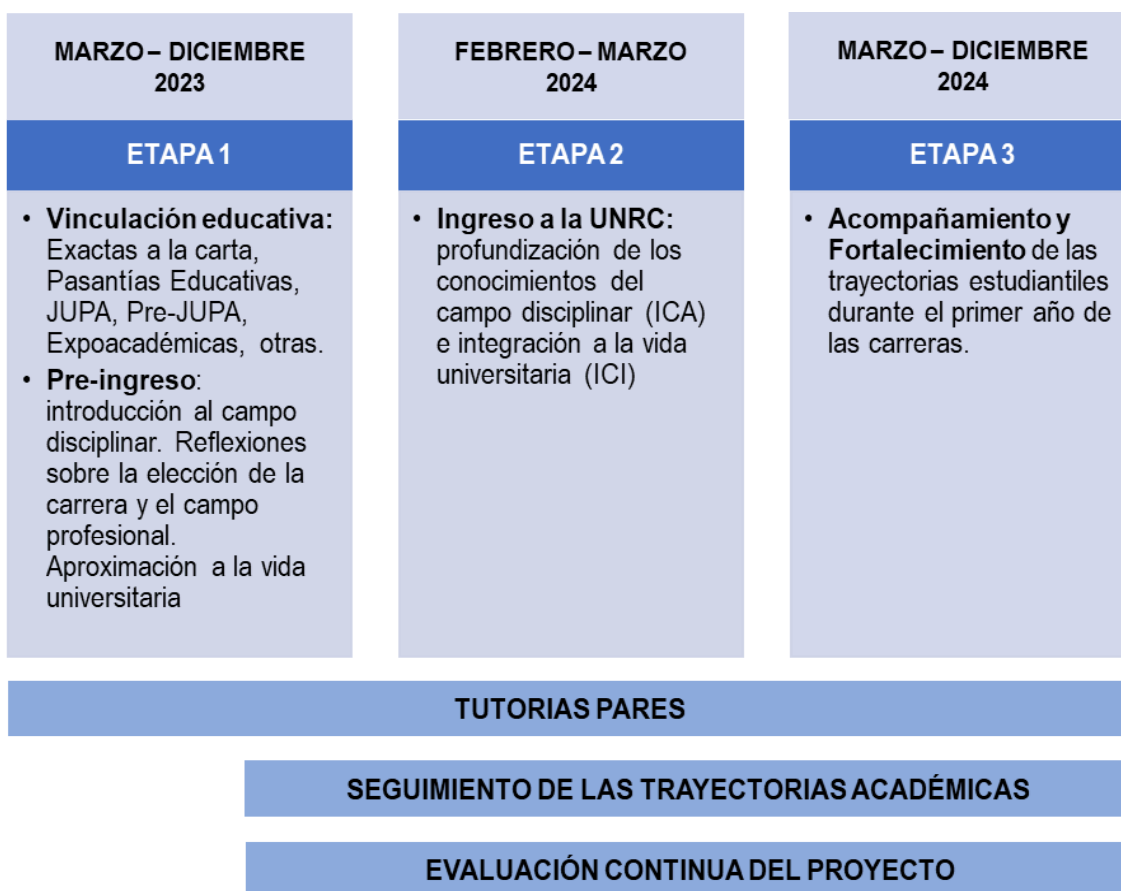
MARZO – DICIEMBRE 2023

ETAPA 1

• **Vinculación educativa:** Exactas a la carta, Pasantías Educativas, JUPA, Pre-JUPA, Expoacadémicas, otras.
• **Pre-ingreso**: introducción al campo disciplinar. Reflexiones sobre la elección de la carrera y el campo profesional. Aproximación a la vida universitaria

FEBRERO – MARZO 2024

ETAPA 2

• **Ingreso a la UNRC:** profundización de los conocimientos del campo disciplinar (ICA) e integración a la vida universitaria (ICI)

MARZO – DICIEMBRE 2024

ETAPA 3

• **Acompañamiento y Fortalecimiento** de las trayectorias estudiantiles durante el primer año de las carreras.

TUTORIAS PARES

SEGUIMIENTO DE LAS TRAYECTORIAS ACADÉMICAS

EVALUACIÓN CONTINUA DEL PROYECTO